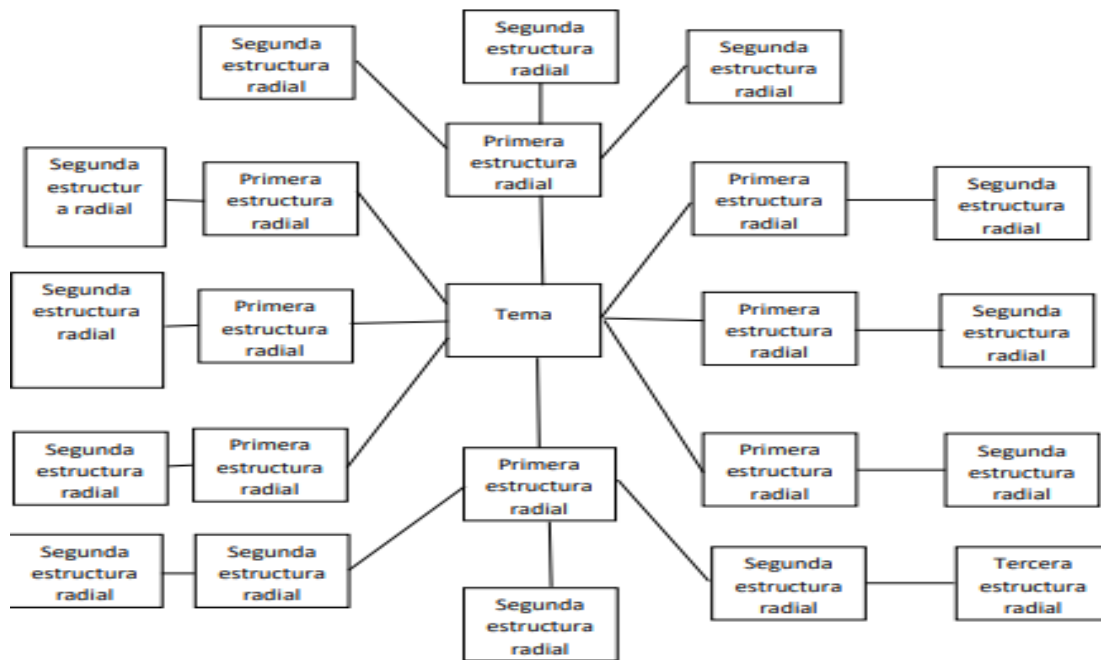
Segunda estructura radial

Segunda estructura radial

Segunda estructura radial

Primera estructura radial

Segunda estructur a radial

Primera estructura radial

Primera estructura radial

Segunda estructura radial

Segunda estructura radial

Primera estructura radial

Tema

Primera estructura radial

Segunda estructura radial

Segunda estructura radial

Primera estructura radial

Primera estructura radial

Segunda estructura radial

Primera estructura radial

Segunda estructura radial

Segunda estructura radial

Segunda estructura radial

Tercera estructura radial

Segunda estructura radial